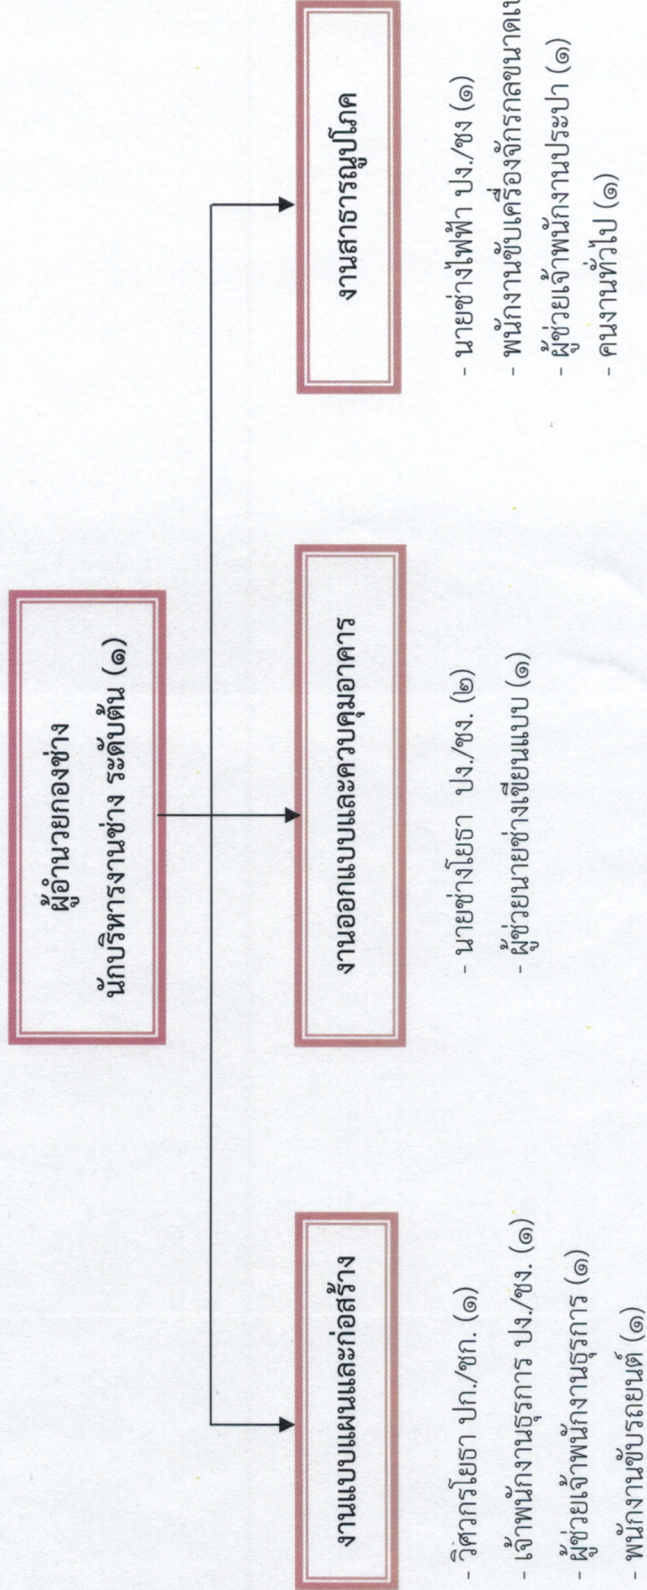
ผู้อำนวยกองช่าง
นักบริหารงานช่าง ระดับต้น (๑)

งานแบบแผนและก่อสร้าง

- วิศวกรโยธา ปก./ชก. (๑)
- เจ้าพนักงานธุรการ ปง./ชง. (๑)
- ผู้ช่วยเจ้าพนักงานธุรการ (๑)
- พนักงานขับรถยนต์ (๑)

งานออกแบบและควบคุมอาคาร

- นายช่างโยธา ปง./ชง. (๒)
- ผู้ช่วยนายช่างเขียนแบบ (๑)

งานสาธารณูปโภค

- นายช่างไฟฟ้า ปง./ชง (๑)
- พนักงานขับเครื่องจักรกลขนาดเ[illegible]
- ผู้ช่วยเจ้าพนักงานประปา (๑)
- คนงานทั่วไป (๑)